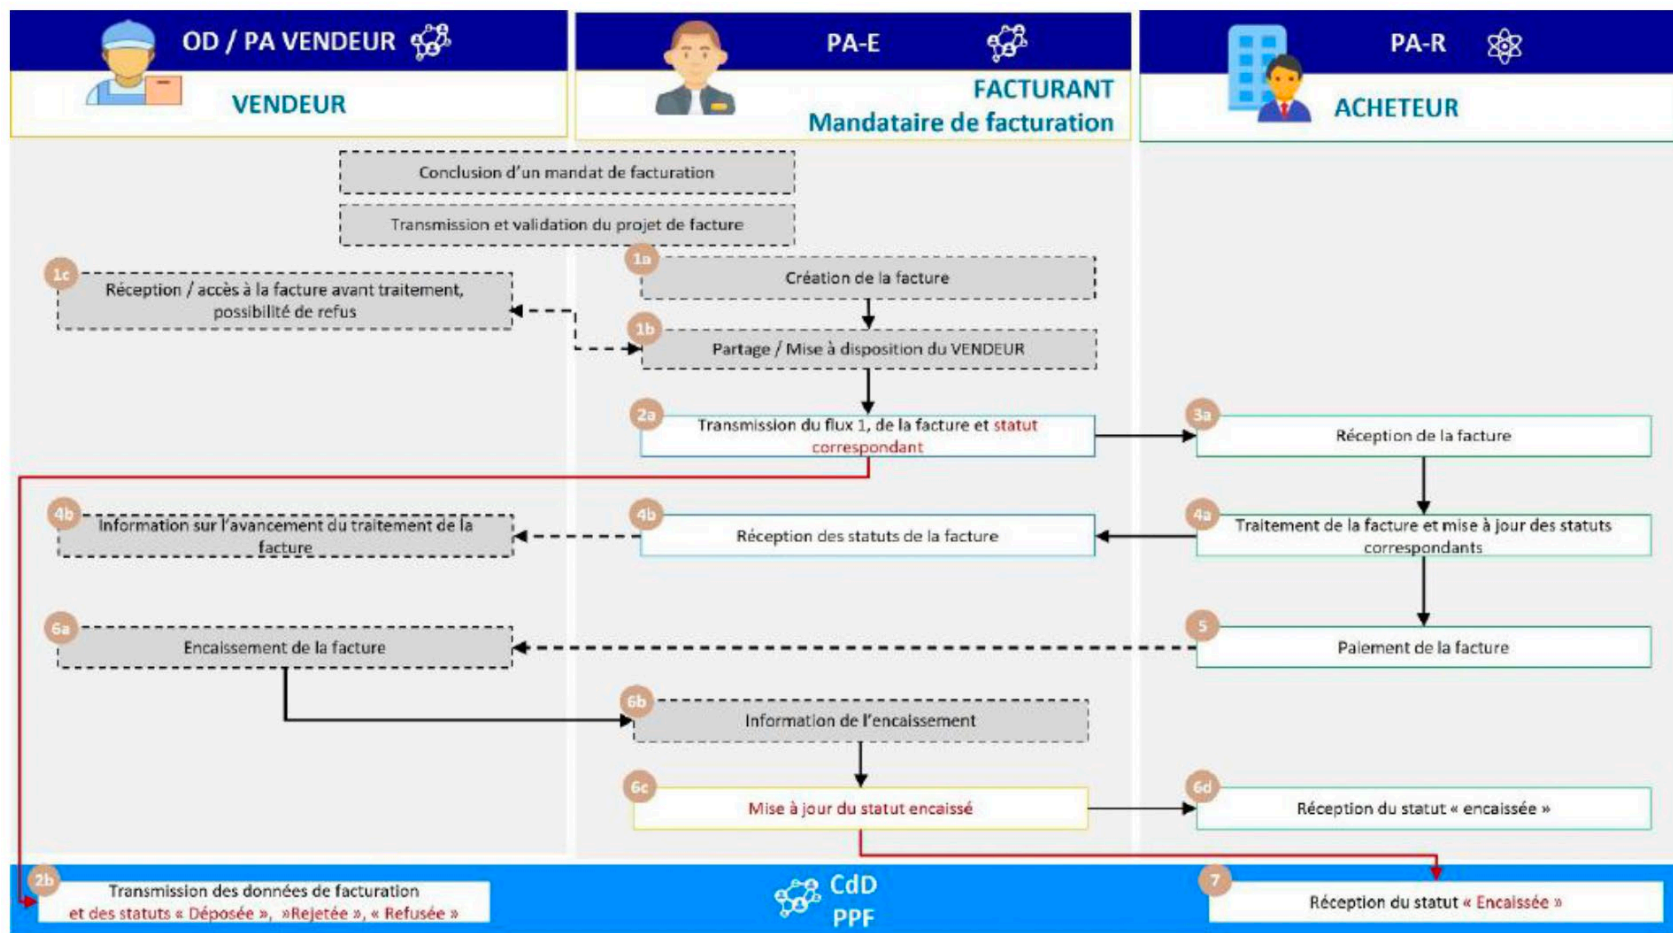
OD / PA VENDEUR

VENDEUR

PA-E

FACTURANT
Mandataire de facturation

PA-R

ACHETEUR

Conclusion d'un mandat de facturation

Transmission et validation du projet de facture

1c Réception / accès à la facture avant traitement, possibilité de refus

1a Création de la facture

1b Partage / Mise à disposition du VENDEUR

2a Transmission du flux 1, de la facture et statut correspondant

3a Réception de la facture

4b Information sur l'avancement du traitement de la facture

4b Réception des statuts de la facture

4a Traitement de la facture et mise à jour des statuts correspondants

6a Encaissement de la facture

5 Paiement de la facture

6b Information de l'encaissement

6c Mise à jour du statut encaissé

6d Réception du statut « encaissée »

2b Transmission des données de facturation et des statuts « Déposée », »Rejetée », « Refusée »

CdD
PPF

7 Réception du statut « Encaissée »